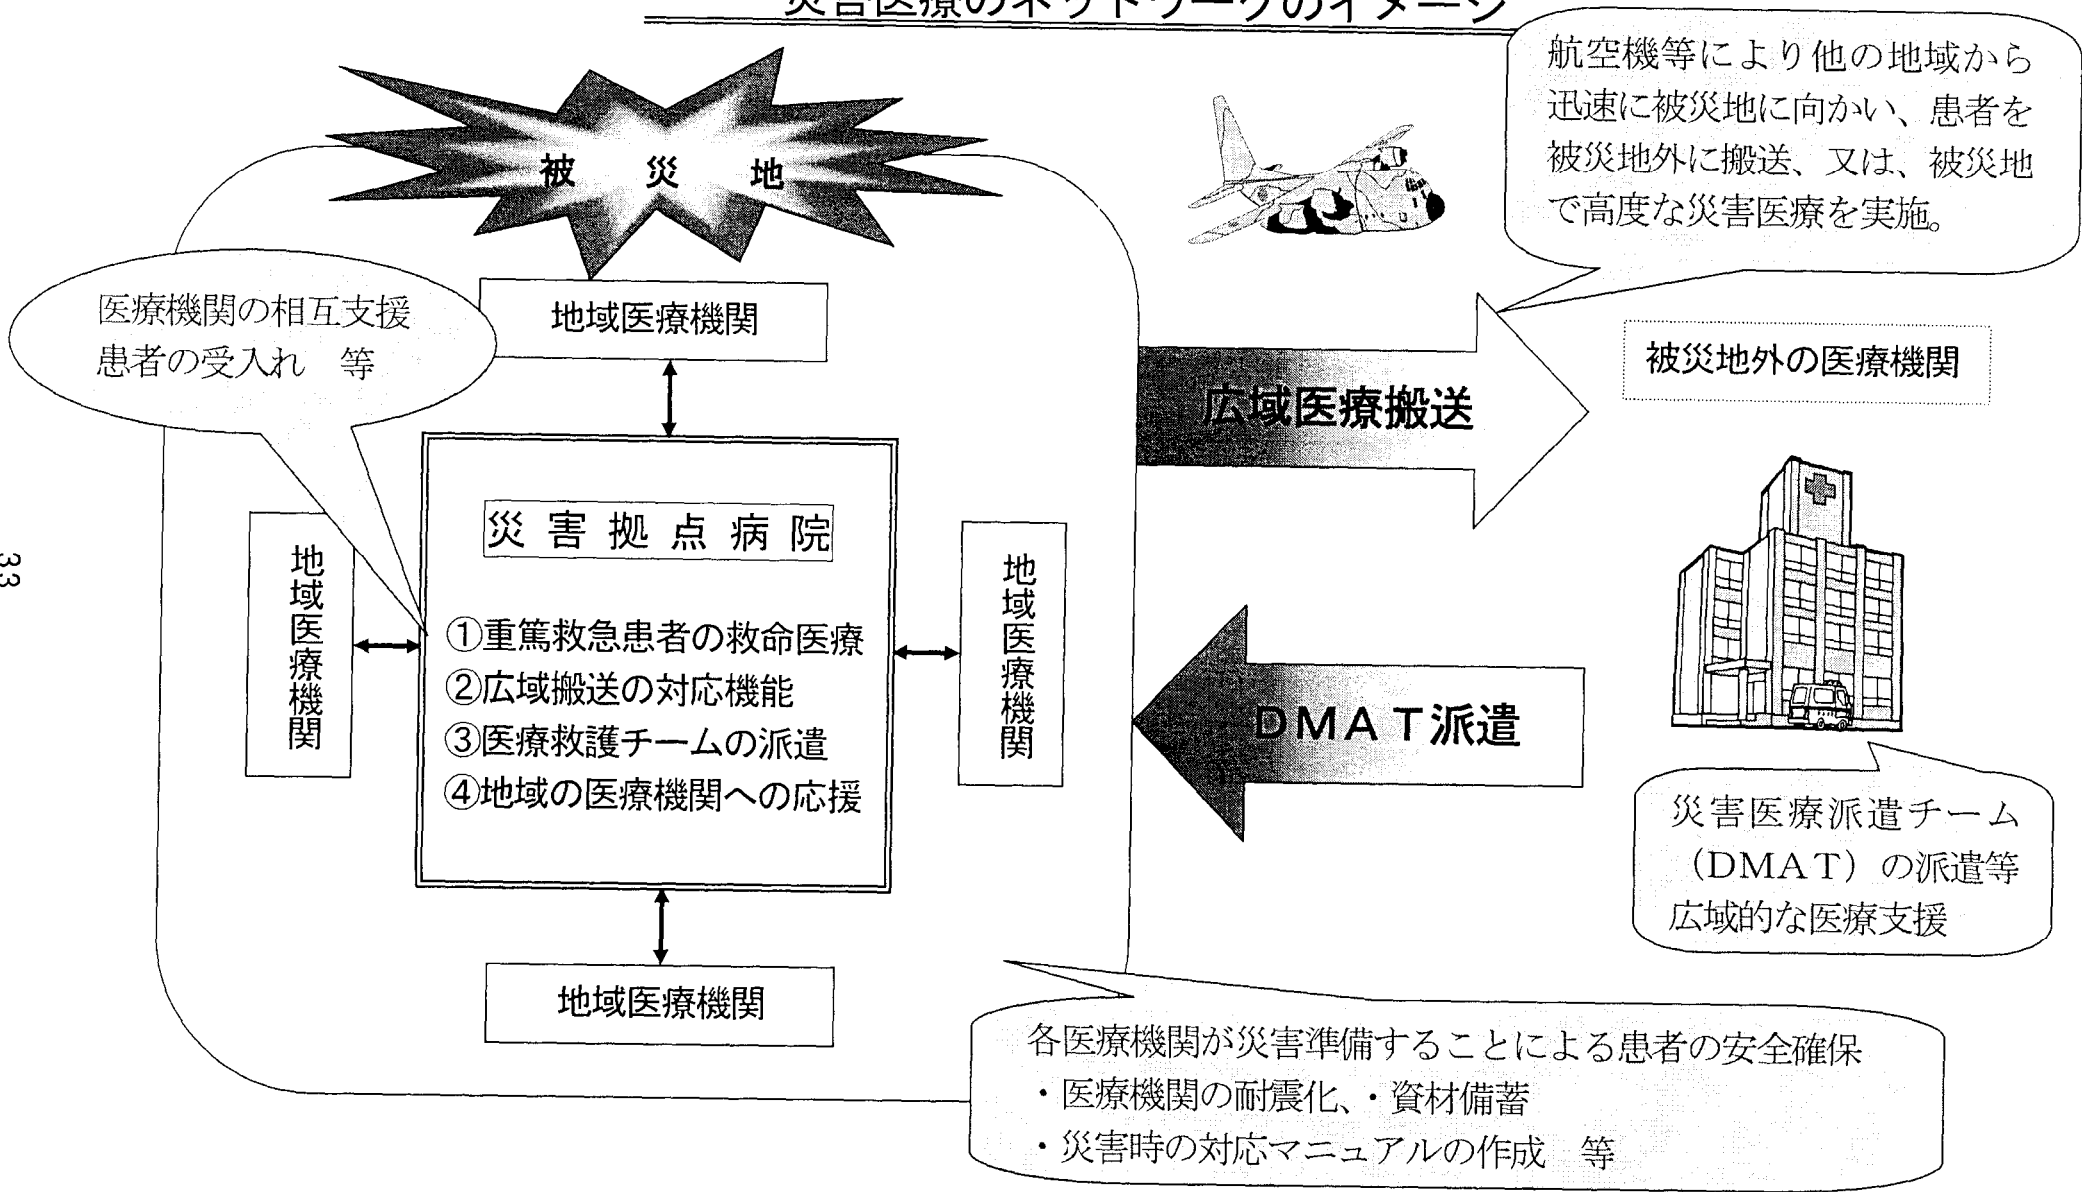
災害医療のネットワークのイメージ

被 災 地

航空機等により他の地域から迅速に被災地に向かい、患者を被災地外に搬送、又は、被災地で高度な災害医療を実施。

医療機関の相互支援
患者の受入れ 等

地域医療機関

被災地外の医療機関

広域医療搬送

災害拠点病院

①重篤救急患者の救命医療
②広域搬送の対応機能
③医療救護チームの派遣
④地域の医療機関への応援

地域医療機関

地域医療機関

33

DMAT派遣

災害医療派遣チーム（DMAT）の派遣等
広域的な医療支援

地域医療機関

各医療機関が災害準備することによる患者の安全確保
・医療機関の耐震化、・資材備蓄
・災害時の対応マニュアルの作成 等